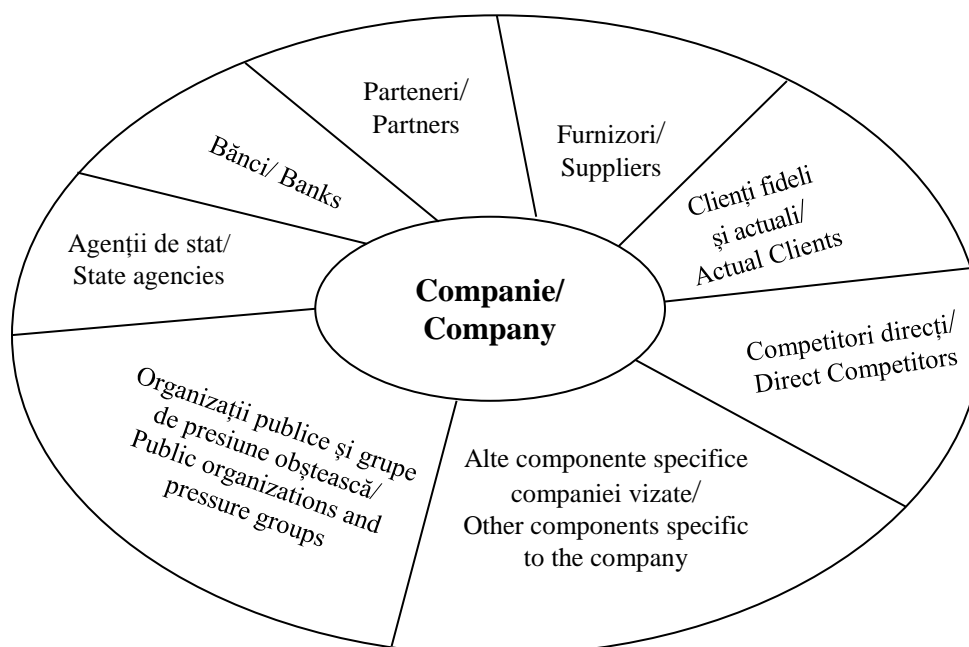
Parteneri/ Partners

Furnizori/ Suppliers

Bănci/ Banks

Clienți fideli și actuali/ Actual Clients

Agenții de stat/ State agencies

Companie/ Company

Competitori direcți/ Direct Competitors

Organizații publice și grupe de presiune obștească/ Public organizations and pressure groups

Alte componente specifice companiei vizate/ Other components specific to the company